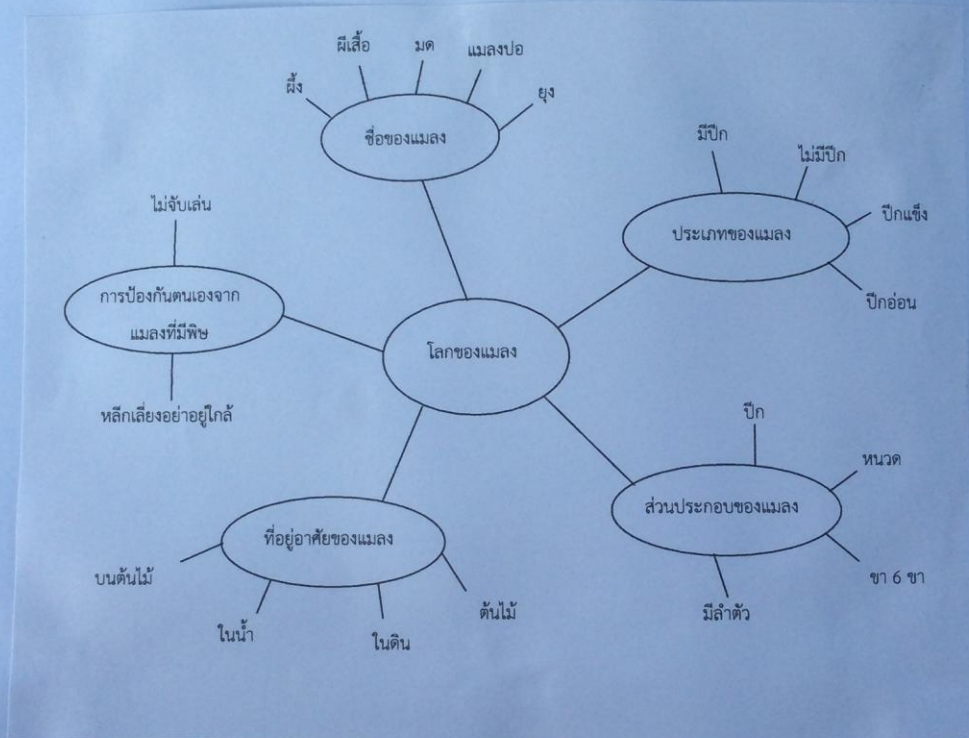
ผีเสื้อ
มด
แมลงปอ
ผึ้ง
ยุง
ชื่อของแมลง

มีปีก
ไม่มีปีก
ปีกแข็ง
ประเภทของแมลง
ปีกอ่อน

ไม่จับเล่น
การป้องกันตนเองจากแมลงที่มีพิษ
หลีกเลี่ยงอย่าอยู่ใกล้

โลกของแมลง

ปีก
หนวด
ส่วนประกอบของแมลง
ขา 6 ขา
มีลำตัว

ที่อยู่อาศัยของแมลง
บนต้นไม้
ในน้ำ
ในดิน
ต้นไม้